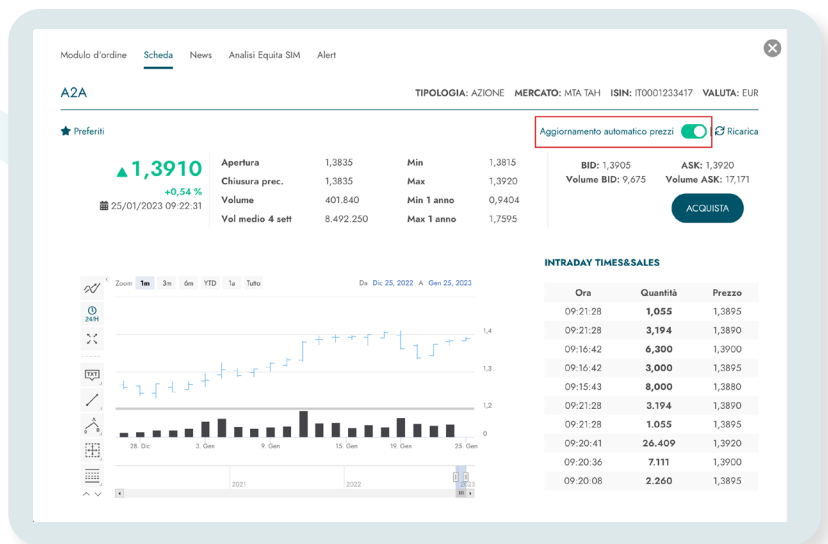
Modulo d'ordine Scheda News Analisi Equita SIM Alert

A2A

TIPOLOGIA: AZIONE MERCATO: MTA TAH ISIN: IT0001233417 VALUTA: EUR

Preferiti

Aggiornamento automatico prezzi

Ricarica

▲1,3910
+0,54 %
25/01/2023 09:22:31

| Apertura | 1,3835 | Min | 1,3815 |
|---|---|---|---|
| Chiusura prec. | 1,3835 | Max | 1,3920 |
| Volume | 401.840 | Min 1 anno | 0,9404 |
| Vol medio 4 sett | 8.492.250 | Max 1 anno | 1,7595 |

BID: 1,3905 ASK: 1,3920
Volume BID: 9,675 Volume ASK: 17,171

ACQUISTA

24H

TXT

Zoom 1m 3m 6m YTD 1a Tutto

Da Dic 25, 2022 A Gen 25, 2023

1,4
1,3
1,2
0

28. Dic 3. Gen 9. Gen 15. Gen 19. Gen 25. Gen

2021 2022

INTRADAY TIMES&SALES

| Ora | Quantità | Prezzo |
|---|---|---|
| 09:21:28 | 1,055 | 1,3895 |
| 09:21:28 | 3,194 | 1,3890 |
| 09:16:42 | 6,300 | 1,3900 |
| 09:16:42 | 3,000 | 1,3895 |
| 09:15:43 | 8,000 | 1,3880 |
| 09:21:28 | 3.194 | 1,3890 |
| 09:21:28 | 1.055 | 1,3895 |
| 09:20:41 | 26.409 | 1,3920 |
| 09:20:36 | 7.111 | 1,3900 |
| 09:20:08 | 2.260 | 1,3895 |